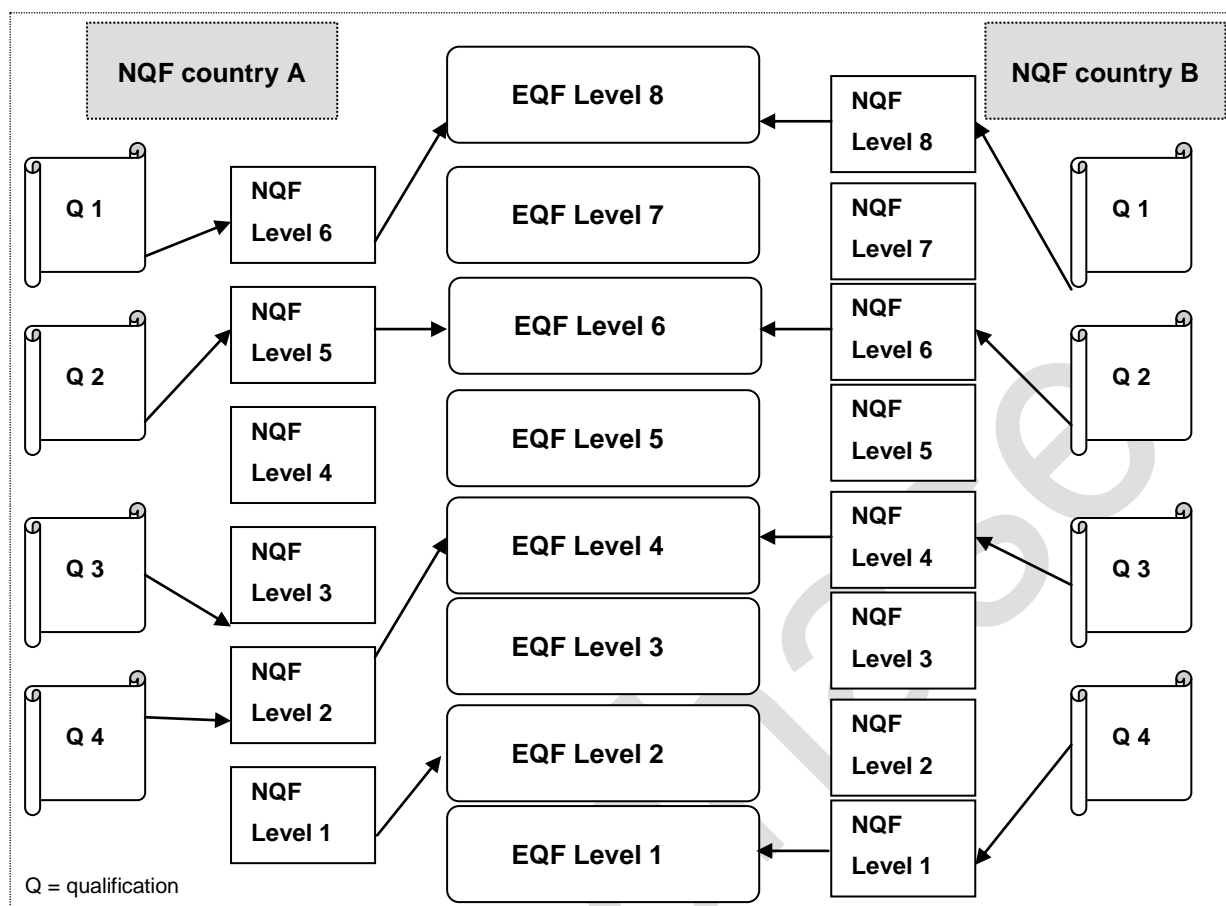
NQF country A

EQF Level 8

NQF country B

Q 1

NQF Level 6

EQF Level 7

NQF Level 8

NQF Level 7

Q 1

Q 2

NQF Level 5

EQF Level 6

NQF Level 6

Q 2

NQF Level 4

EQF Level 5

NQF Level 5

Q 3

NQF Level 3

EQF Level 4

NQF Level 4

Q 3

Q 4

NQF Level 2

EQF Level 3

NQF Level 3

NQF Level 1

EQF Level 2

NQF Level 2

Q 4

EQF Level 1

NQF Level 1

Q = qualification